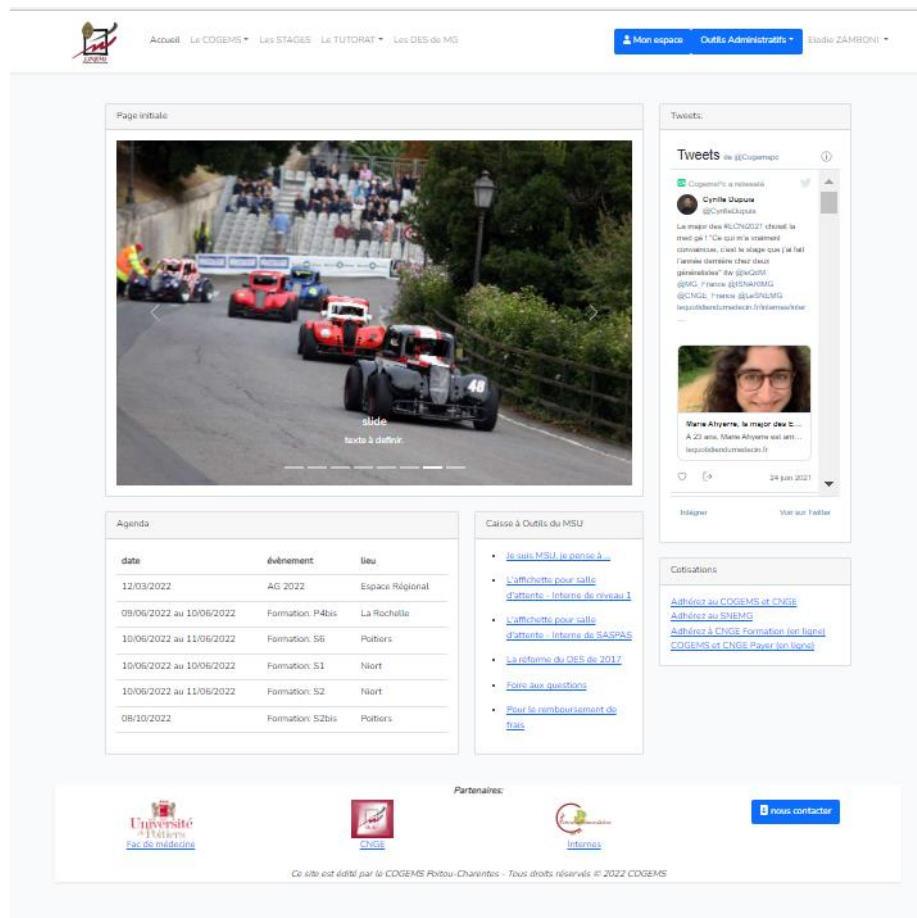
COGEMS

Accueil Le COGEMS ▾ Les STAGES Le TUTORAT ▾ Les DES de MG

Mon espace Outils Administratifs ▾ Elodie ZAMBONI ▾

Page initiale

48

slide

texte à définir.

Tweets

Tweets de @Cogemspc

CogemsPc a retweeté

Cyrille Dupuis
@CyrilleDupuis

La major des #ECN2021 choisit la med gé ! "Ce qui m'a vraiment convaincue, c'est le stage que j'ai fait l'année dernière chez deux généralistes" 👏 @leQdM @MG_France @ISNARIMG @CNGE_France @LeSNJMG lequotidiendumedecin.fr/internes/inter ...

Marie Ahyerre, la major des E...
À 23 ans, Marie Ahyerre est arri...
lequotidiendumedecin.fr

24 juin 2021

Intégrer Voir sur Twitter

Agenda

| date | évènement | lieu |
|---|---|---|
| 12/03/2022 | AG 2022 | Espace Régional |
| 09/06/2022 au 10/06/2022 | Formation: P4bis | La Rochelle |
| 10/06/2022 au 11/06/2022 | Formation: S6 | Poitiers |
| 10/06/2022 au 10/06/2022 | Formation: S1 | Niort |
| 10/06/2022 au 11/06/2022 | Formation: S2 | Niort |
| 08/10/2022 | Formation: S2bis | Poitiers |

Caisse à Outils du MSU

- Je suis MSU, je pense à ...
- L'affichette pour salle d'attente - Interne de niveau 1
- L'affichette pour salle d'attente - Interne de SASPAS
- La réforme du DES de 2017
- Foire aux questions
- Pour le remboursement de frais

Cotisations

Adhérez au COGEMS et CNGE
Adhérez au SNEMG
Adhérez à CNGE Formation (en ligne)
COGEMS et CNGE Payer (en ligne)

Partenaires:

Université de Poitiers
Fac de médecine

CNGE

Internes

nous contacter

Ce site est édité par le COGEMS Poitou-Charentes - Tous droits réservés © 2022 COGEMS